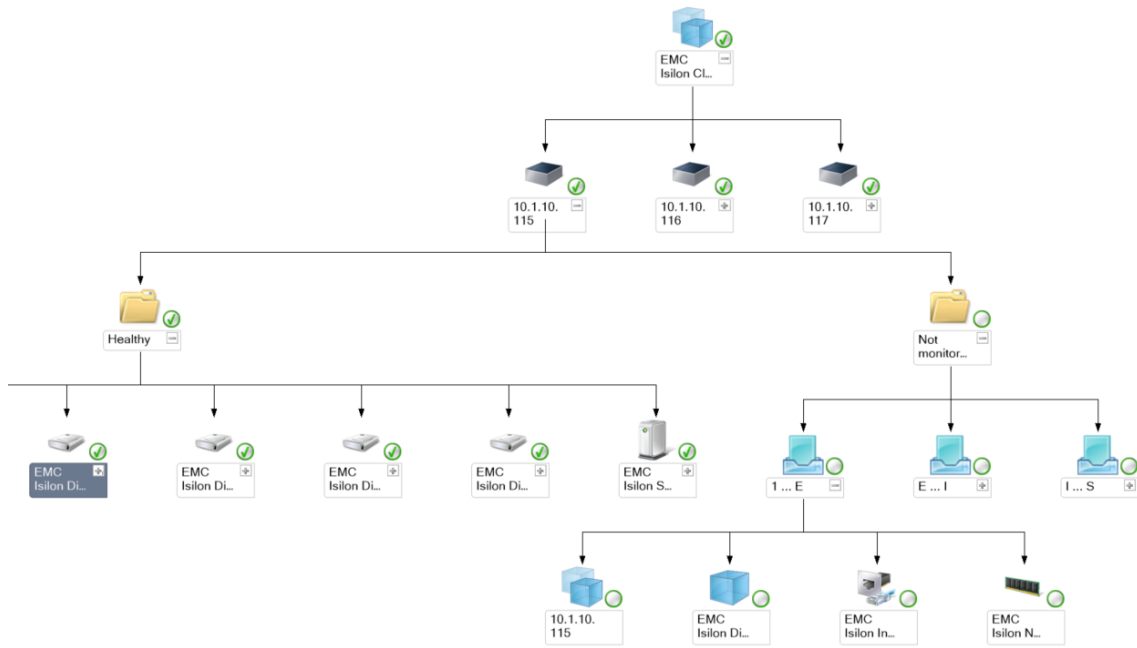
EMC Isilon Cl...

10.1.10. 115

10.1.10. 116

10.1.10. 117

Healthy

Not monitor...

EMC Isilon Di...

EMC Isilon Di...

EMC Isilon Di...

EMC Isilon Di...

EMC Isilon S...

1 ... E

E ... I

I ... S

10.1.10. 115

EMC Isilon Di...

EMC Isilon In...

EMC Isilon N...